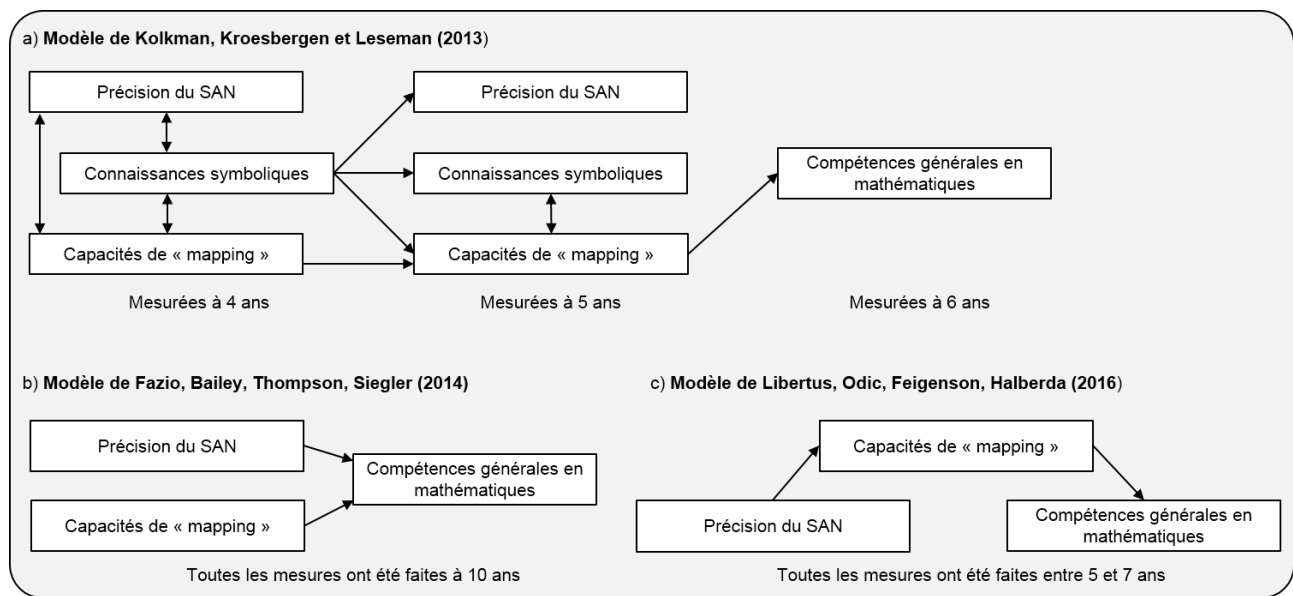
a) **Modèle de Kolkman, Kroesbergen et Leseman (2013)**

Précision du SAN

Connaissances symboliques

Capacités de « mapping »

Mesurées à 4 ans

Précision du SAN

Connaissances symboliques

Capacités de « mapping »

Mesurées à 5 ans

Compétences générales en mathématiques

Mesurées à 6 ans

b) **Modèle de Fazio, Bailey, Thompson, Siegler (2014)**

Précision du SAN

Capacités de « mapping »

Compétences générales en mathématiques

Toutes les mesures ont été faites à 10 ans

c) **Modèle de Libertus, Odic, Feigenson, Halberda (2016)**

Capacités de « mapping »

Précision du SAN

Compétences générales en mathématiques

Toutes les mesures ont été faites entre 5 et 7 ans